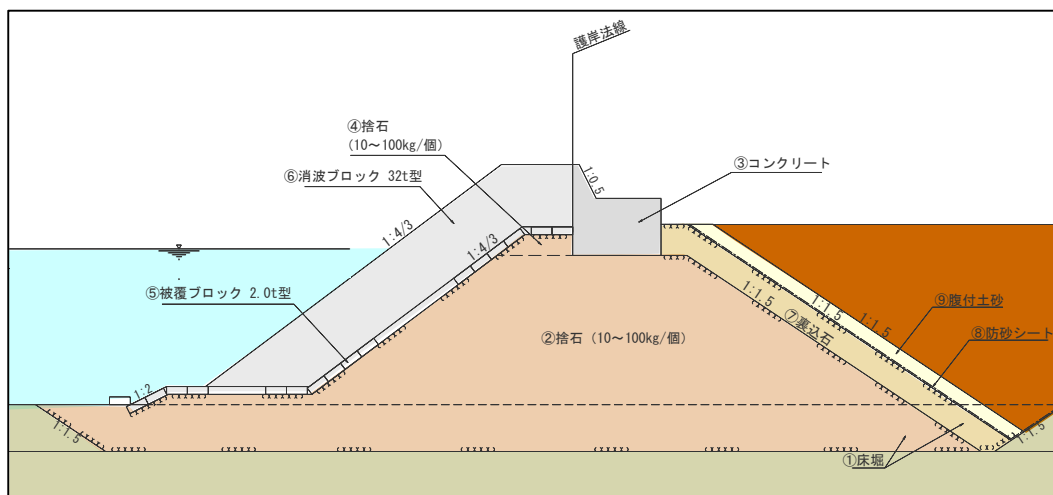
護岸法線

④捨石
(10～100kg/個)

⑥消波ブロック 32t型

③コンクリート

1:0.5

1:4/3

1:4/3

⑤被覆ブロック 2.0t型

②捨石 (10～100kg/個)

1:1.5

⑦裏込石

1:1.5

1:1.5

⑨腹付土砂

⑧防砂シート

1:2

1:1.5

①床堀